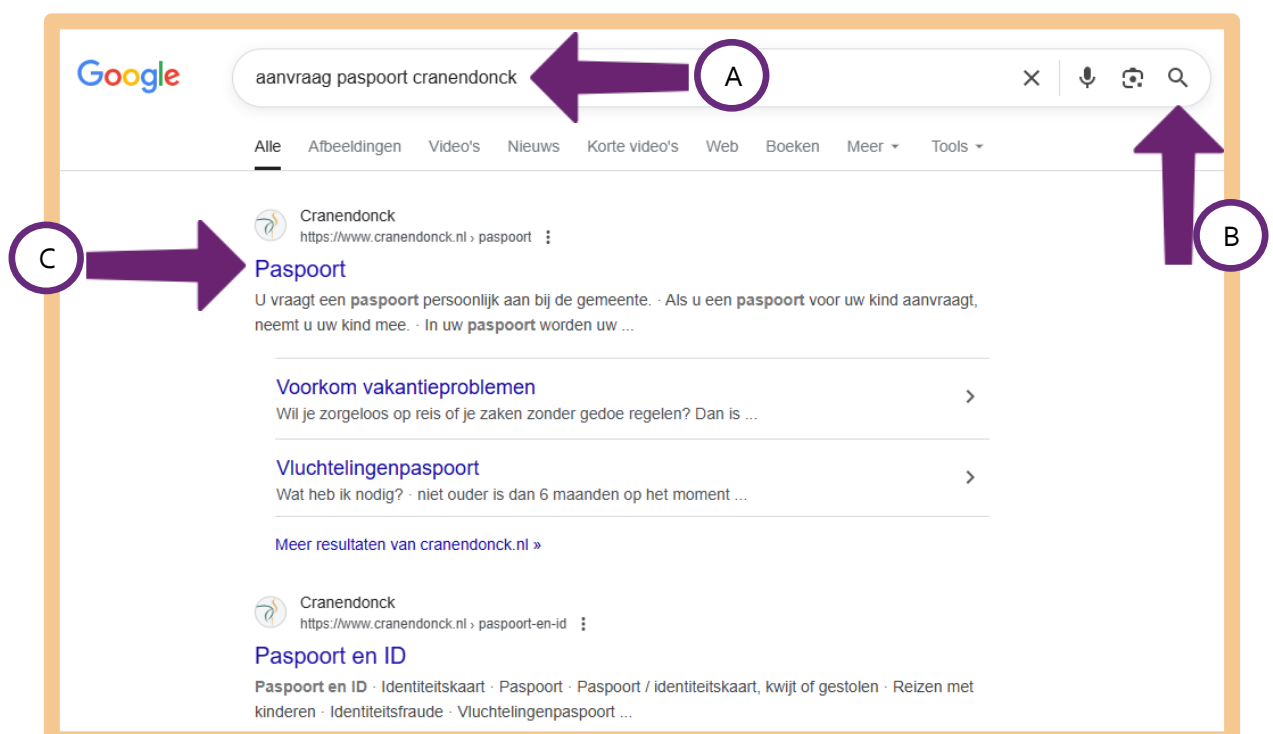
Google

aanvraag paspoort cranendonck

A

B

C

Alle Afbeeldingen Video's Nieuws Korte video's Web Boeken Meer Tools

Cranendonck
https://www.cranendonck.nl › paspoort

Paspoort

U vraagt een paspoort persoonlijk aan bij de gemeente. · Als u een paspoort voor uw kind aanvraagt, neemt u uw kind mee. · In uw paspoort worden uw ...

Voorkom vakantieproblemen
Wil je zorgeloos op reis of je zaken zonder gedoe regelen? Dan is ...

Vluchtelingenpaspoort
Wat heb ik nodig? · niet ouder is dan 6 maanden op het moment ...

Meer resultaten van cranendonck.nl »

Cranendonck
https://www.cranendonck.nl › paspoort-en-id

Paspoort en ID

Paspoort en ID · Identiteitskaart · Paspoort · Paspoort / identiteitskaart, kwijt of gestolen · Reizen met kinderen · Identiteitsfraude · Vluchtelingenpaspoort ...